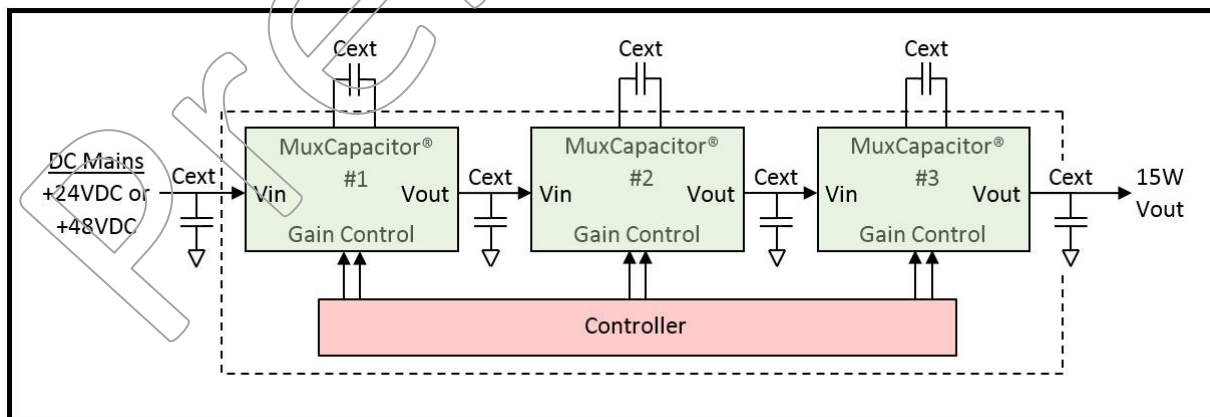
Cext
Cext
Cext

DC Mains
+24VDC or
+48VDC

Cext

MuxCapacitor®
#1
Vin
Vout
Gain Control

Cext

MuxCapacitor®
#2
Vin
Vout
Gain Control

Cext

MuxCapacitor®
#3
Vin
Vout
Gain Control

Cext

15W
Vout

Controller